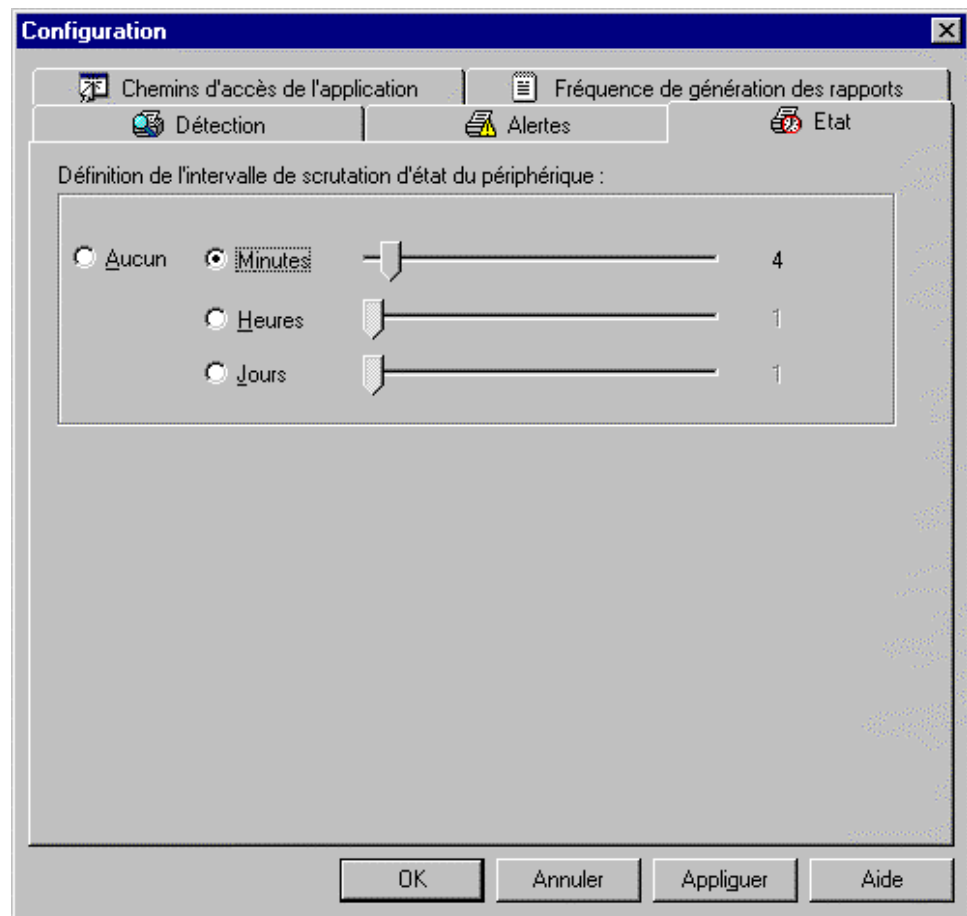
Configuration

Chemins d'accès de l'application
Fréquence de génération des rapports
Détection
Alertes
Etat

Définition de l'intervalle de scrutation d'état du périphérique :

Aucun
Minutes
4
Heures
1
Jours
1

OK
Annuler
Appliguer
Aide